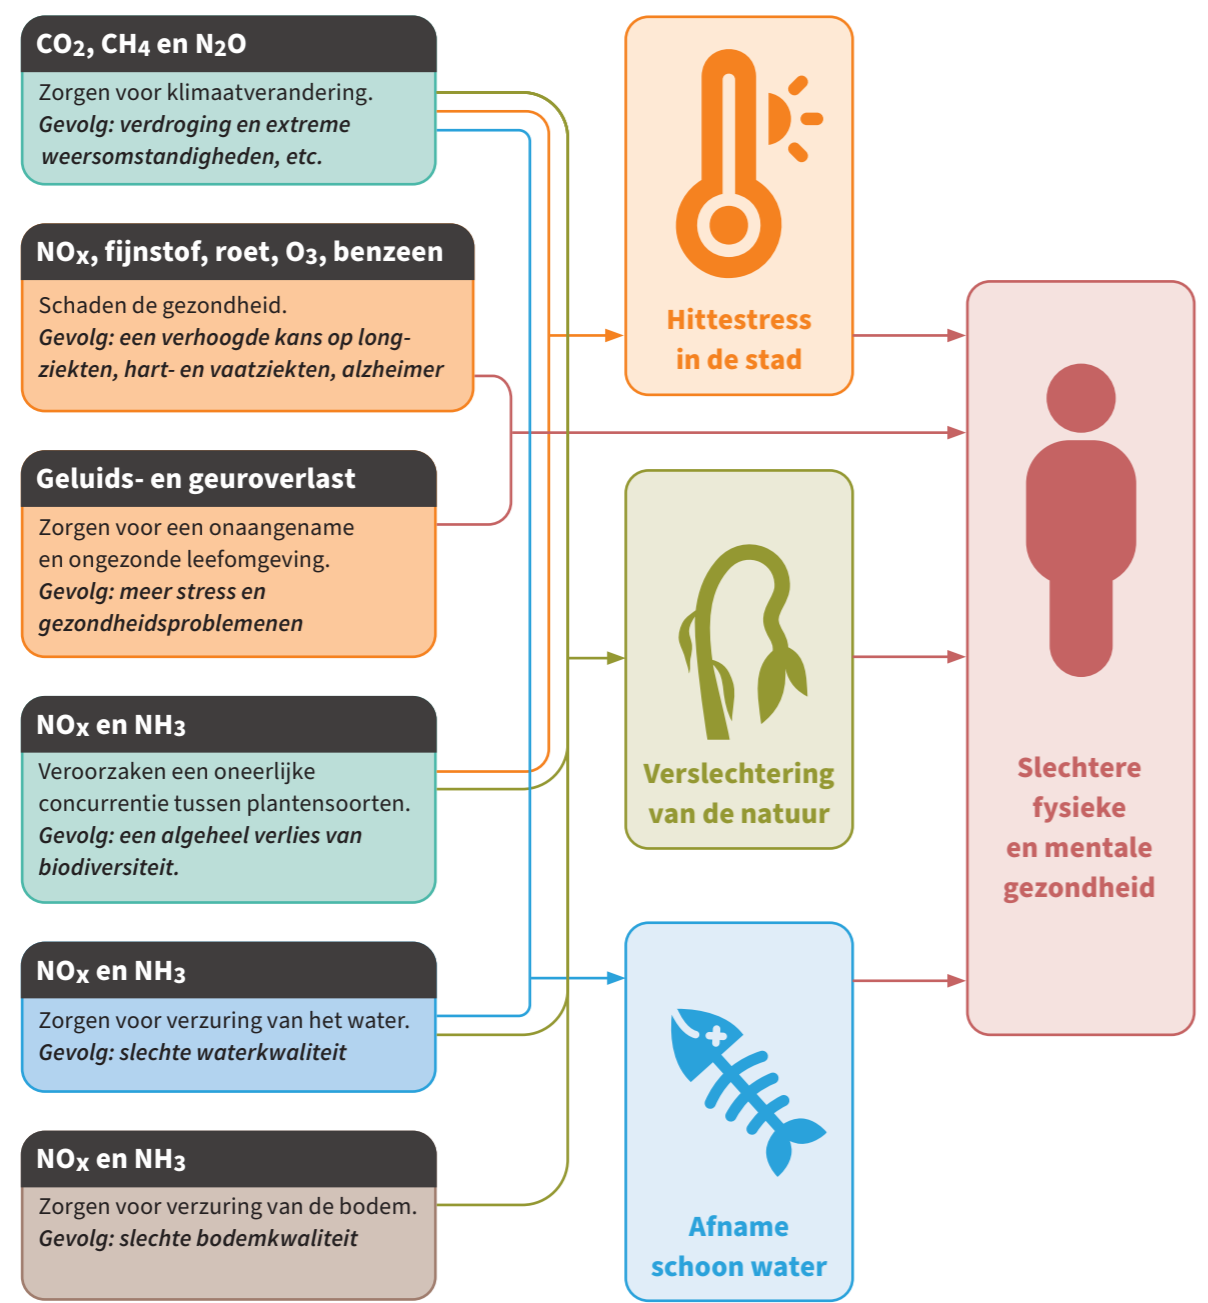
$CO_2$, $CH_4$ en $N_2O$

Zorgen voor klimaatverandering. *Gevolg: verdroging en extreme weersomstandigheden, etc.*

$NO_x$, fijnstof, roet, $O_3$, benzeen

Schaden de gezondheid. *Gevolg: een verhoogde kans op longziekten, hart- en vaatziekten, alzheimer*

Geluids- en geuroverlast

Zorgen voor een onaangename en ongezonde leefomgeving. *Gevolg: meer stress en gezondheidsproblemenen*

$NO_x$ en $NH_3$

Veroorzaken een oneerlijke concurrentie tussen plantensoorten. *Gevolg: een algeheel verlies van biodiversiteit.*

$NO_x$ en $NH_3$

Zorgen voor verzuring van het water. *Gevolg: slechte waterkwaliteit*

$NO_x$ en $NH_3$

Zorgen voor verzuring van de bodem. *Gevolg: slechte bodemkwaliteit*

Hittestress in de stad

Verslechtering van de natuur

Afname schoon water

Slechtere fysieke en mentale gezondheid